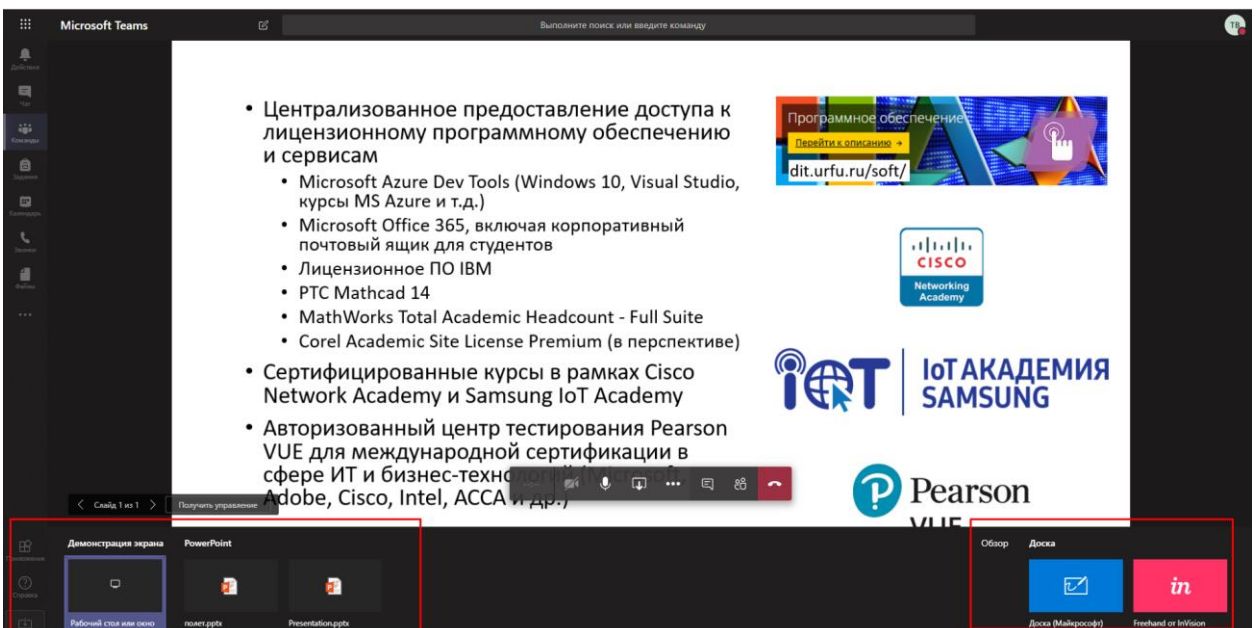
Microsoft Teams

Выполните поиск или введите команду

TB

Действия
Чат
Команды
Задания
Календарь
Звонки
Файлы
...

• Централизованное предоставление доступа к лицензионному программному обеспечению и сервисам
• Microsoft Azure Dev Tools (Windows 10, Visual Studio, курсы MS Azure и т.д.)
• Microsoft Office 365, включая корпоративный почтовый ящик для студентов
• Лицензионное ПО IBM
• PTC Mathcad 14
• MathWorks Total Academic Headcount - Full Suite
• Corel Academic Site License Premium (в перспективе)
• Сертифицированные курсы в рамках Cisco Network Academy и Samsung IoT Academy
• Авторизованный центр тестирования Pearson VUE для международной сертификации в сфере ИТ и бизнес-техно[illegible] Adobe, Cisco, Intel, ACCA и др.)

Программное обеспечение
Перейти к описанию →
dit.urfu.ru/soft/

CISCO
Networking Academy

IoT АКАДЕМИЯ SAMSUNG

Pearson VUE

Слайд 1 из 1
Получить управление

Демонстрация экрана
PowerPoint
Рабочий стол или окно
полет.pptx
Presentation.pptx

Обзор
Доска
Доска (Майкрософт)
Freehand от InVision

Приложения
Справка